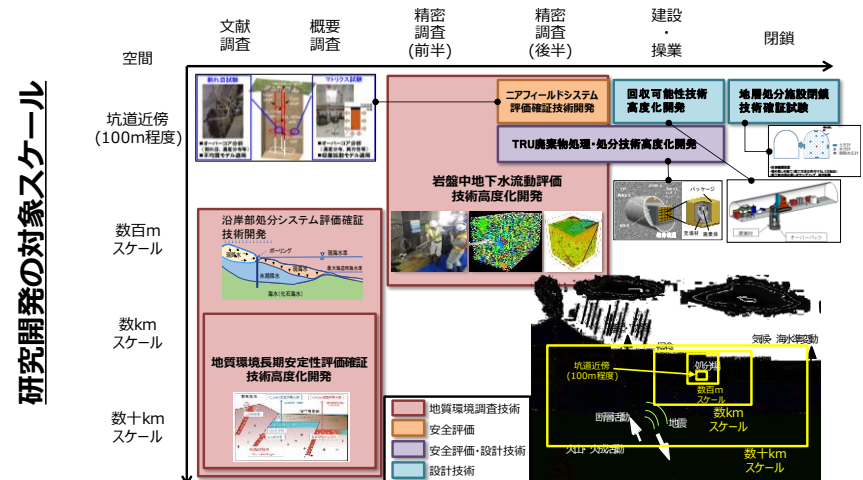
研究開発の対象スケール

文献調査

概要調査

精密調査（前半）

精密調査（後半）

建設・操業

閉鎖

空間

坑道近傍（100m程度）

数百m スケール

数km スケール

数十km スケール

割れ目試験

マトリクス試験

ニアフィールドシステム評価確証技術開発

回収可能性技術高度化開発

地層処分施設閉鎖技術確証試験

TRU廃棄物処理・処分技術高度化開発

岩盤中地下水流動評価技術高度化開発

パッケージ

沿岸部処分システム評価確証技術開発

ボーリング

地質環境長期安定性評価確証技術高度化開発

地質環境調査技術

安全評価

安全評価・設計技術

設計技術

隆起

侵食

海水準変動

坑道近傍（100m程度）

処分場

数百m スケール

数km スケール

断層活動

地震

火山・火成活動

数十km スケール